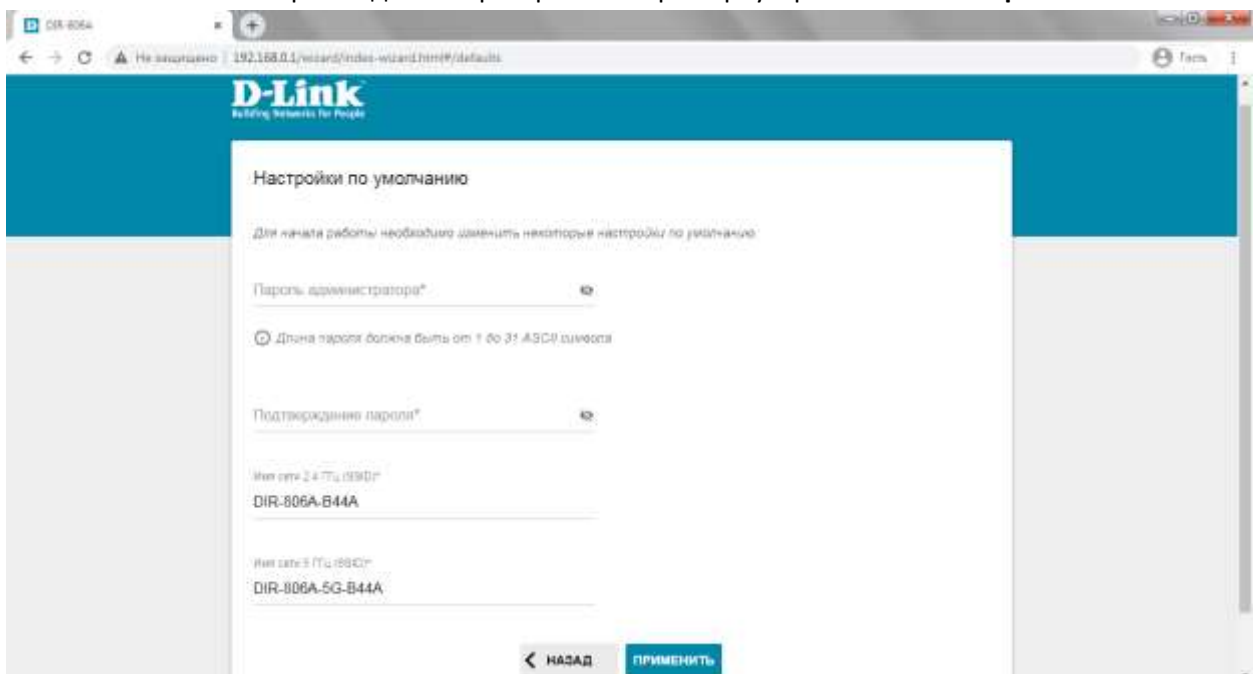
DIR-806A

Не защищено | 192.168.0.1/wizard/index-wizard.html#/defaults

Гость

D-Link
Building Networks for People

Настройки по умолчанию

Для начала работы необходимо изменить некоторые настройки по умолчанию

Пароль администратора*

Длина пароля должна быть от 1 до 31 ASCII символа

Подтверждение пароля*

Имя сети 2.4 ГГц (SSID)*
DIR-806A-B44A

Имя сети 5 ГГц (SSID)*
DIR-806A-5G-B44A

НАЗАД
ПРИМЕНИТЬ